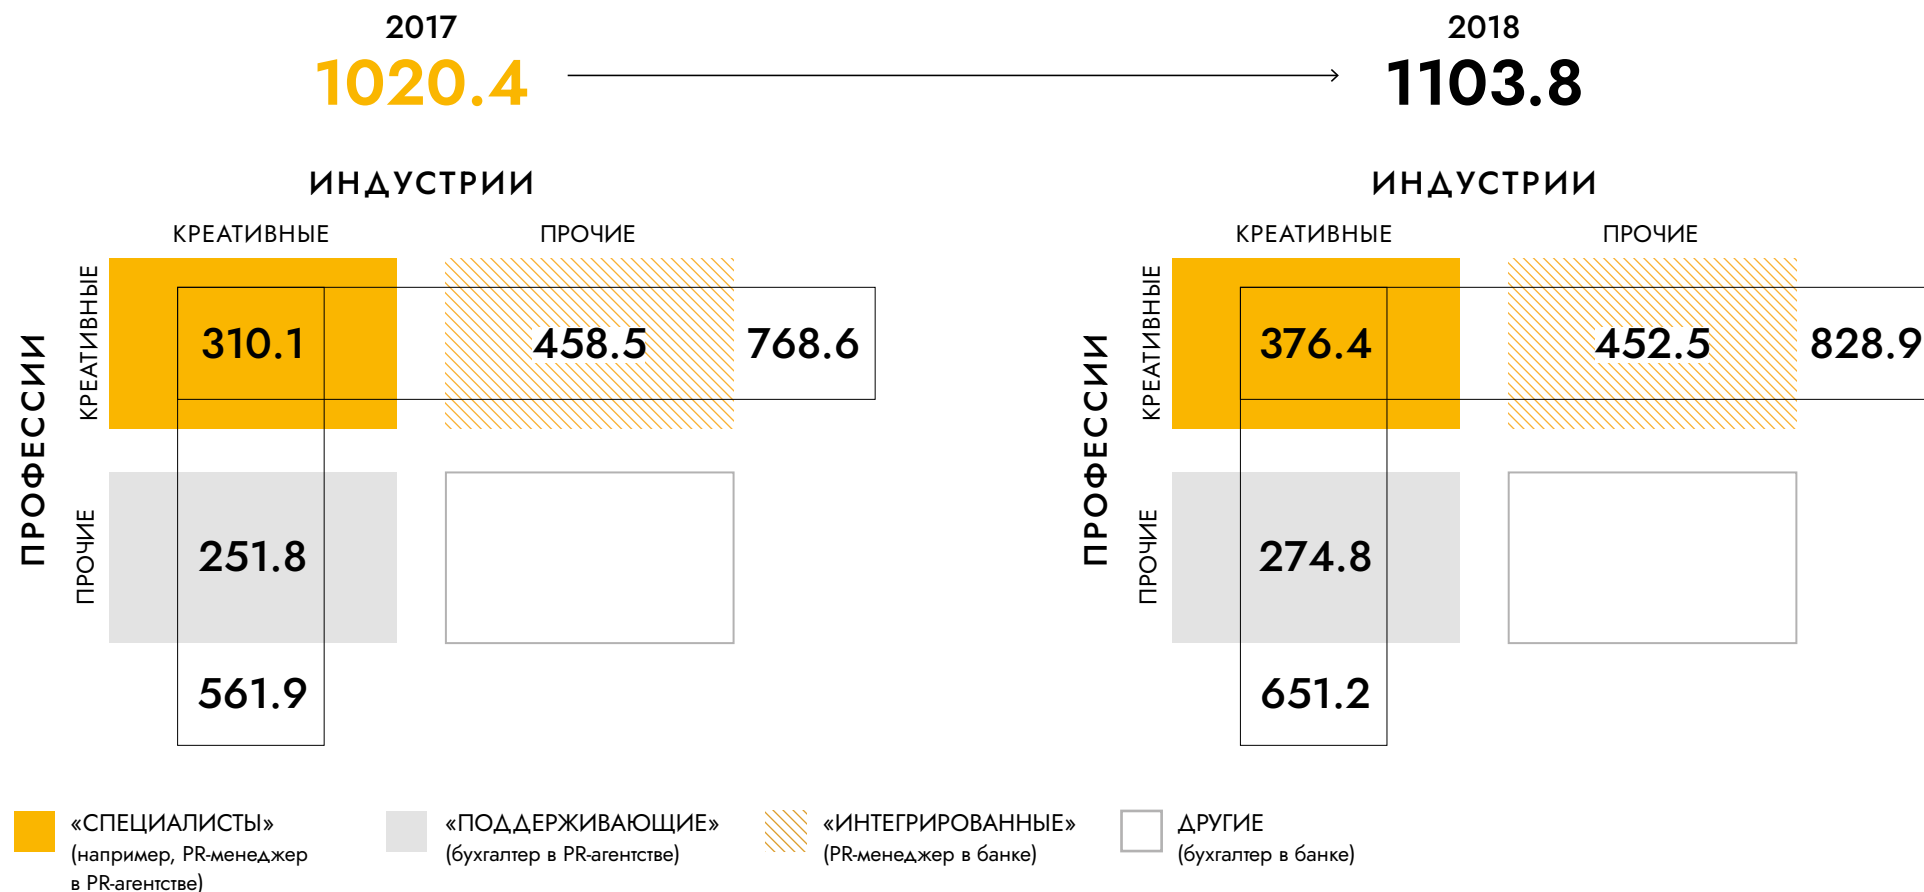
2017
1020.4

2018
1103.8

ИНДУСТРИИ

КРЕАТИВНЫЕ

ПРОЧИЕ

ПРОФЕССИИ

КРЕАТИВНЫЕ

ПРОЧИЕ

310.1

458.5

768.6

251.8

561.9

ИНДУСТРИИ

КРЕАТИВНЫЕ

ПРОЧИЕ

ПРОФЕССИИ

КРЕАТИВНЫЕ

ПРОЧИЕ

376.4

452.5

828.9

274.8

651.2

«СПЕЦИАЛИСТЫ»
(например, PR-менеджер в PR-агентстве)

«ПОДДЕРЖИВАЮЩИЕ»
(бухгалтер в PR-агентстве)

«ИНТЕГРИРОВАННЫЕ»
(PR-менеджер в банке)

ДРУГИЕ
(бухгалтер в банке)